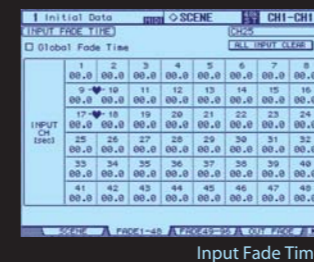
1 Initial Data ◇SCENE CH1-CH1

INPUT FADE TIME CH25

☐ Global Fade Time ALL INPUT CLEAR

| INPUT CH [sec] | 1 00.0 | 2 00.0 | 3 00.0 | 4 00.0 | 5 00.0 | 6 00.0 | 7 00.0 | 8 00.0 |
|---|---|---|---|---|---|---|---|---|
| | 9 00.0 | 10 00.0 | 11 00.0 | 12 00.0 | 13 00.0 | 14 00.0 | 15 00.0 | 16 00.0 |
| | 17 00.0 | 18 00.0 | 19 00.0 | 20 00.0 | 21 00.0 | 22 00.0 | 23 00.0 | 24 00.0 |
| | 25 00.0 | 26 00.0 | 27 00.0 | 28 00.0 | 29 00.0 | 30 00.0 | 31 00.0 | 32 00.0 |
| | 33 00.0 | 34 00.0 | 35 00.0 | 36 00.0 | 37 00.0 | 38 00.0 | 39 00.0 | 40 00.0 |
| | 41 00.0 | 42 00.0 | 43 00.0 | 44 00.0 | 45 00.0 | 46 00.0 | 47 00.0 | 48 00.0 |

SCENE FADE1-48 FADE49-96 OUT FADE

Input Fade Tim